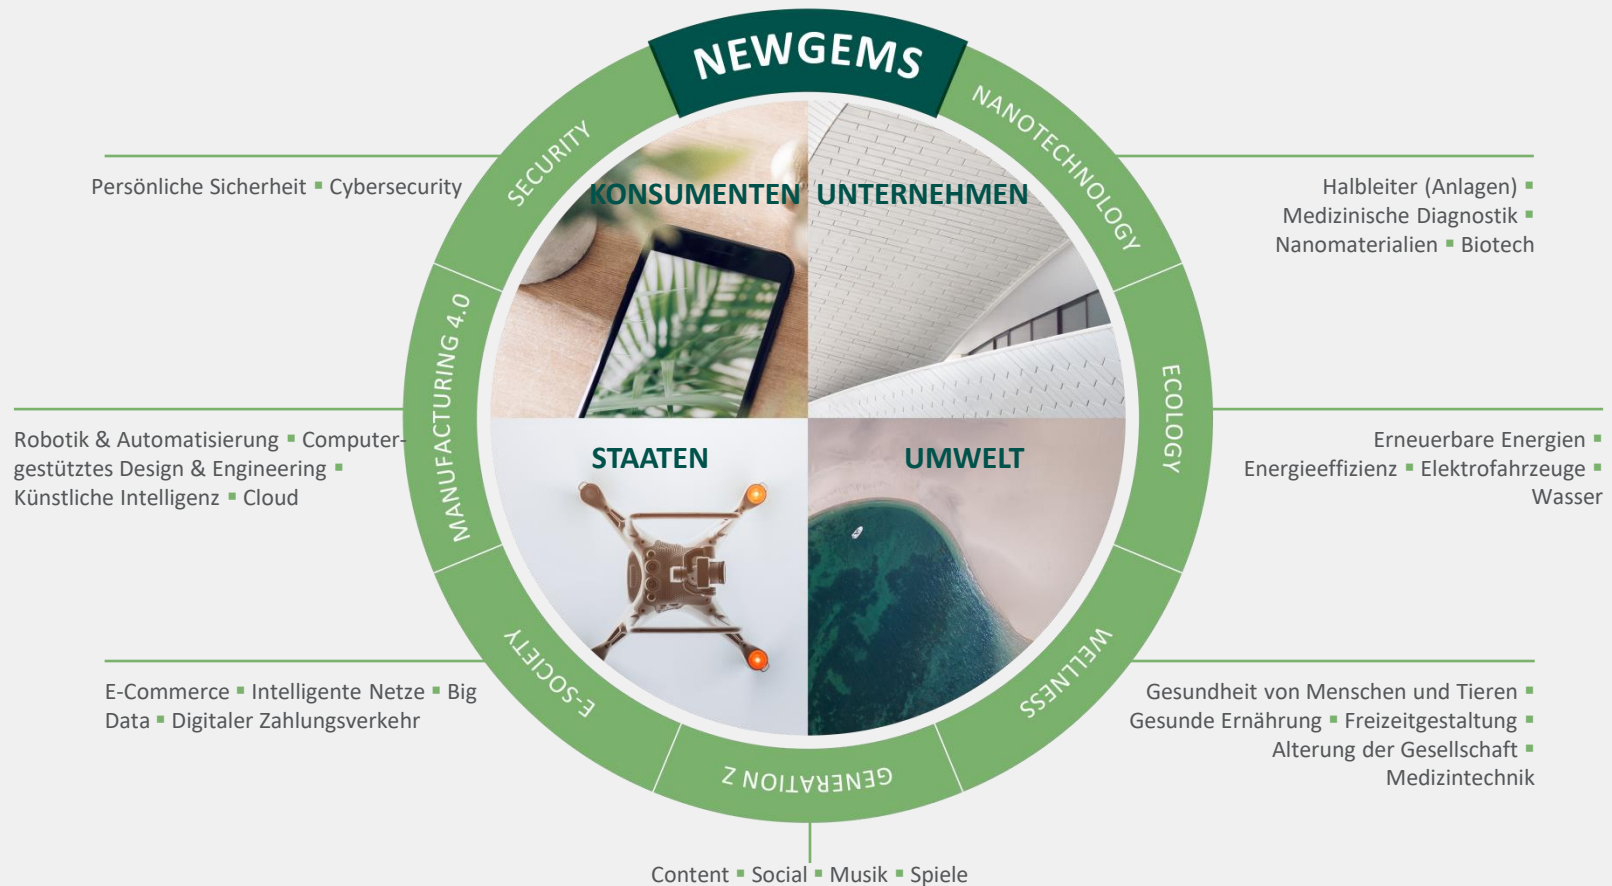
NEWGEMS

SECURITY

NANOTECHNOLOGY

MANUFACTURING 4.0

ECOLOGY

E-SOCIETY

GENERATION Z

WELLNESS

KONSUMENTEN

UNTERNEHMEN

STAATEN

UMWELT

Persönliche Sicherheit ▪ Cybersecurity

Halbleiter (Anlagen) ▪ Medizinische Diagnostik ▪ Nanomaterialien ▪ Biotech

Robotik & Automatisierung ▪ Computergestütztes Design & Engineering ▪ Künstliche Intelligenz ▪ Cloud

Erneuerbare Energien ▪ Energieeffizienz ▪ Elektrofahrzeuge ▪ Wasser

E-Commerce ▪ Intelligente Netze ▪ Big Data ▪ Digitaler Zahlungsverkehr

Gesundheit von Menschen und Tieren ▪ Gesunde Ernährung ▪ Freizeitgestaltung ▪ Alterung der Gesellschaft ▪ Medizintechnik

Content ▪ Social ▪ Musik ▪ Spiele